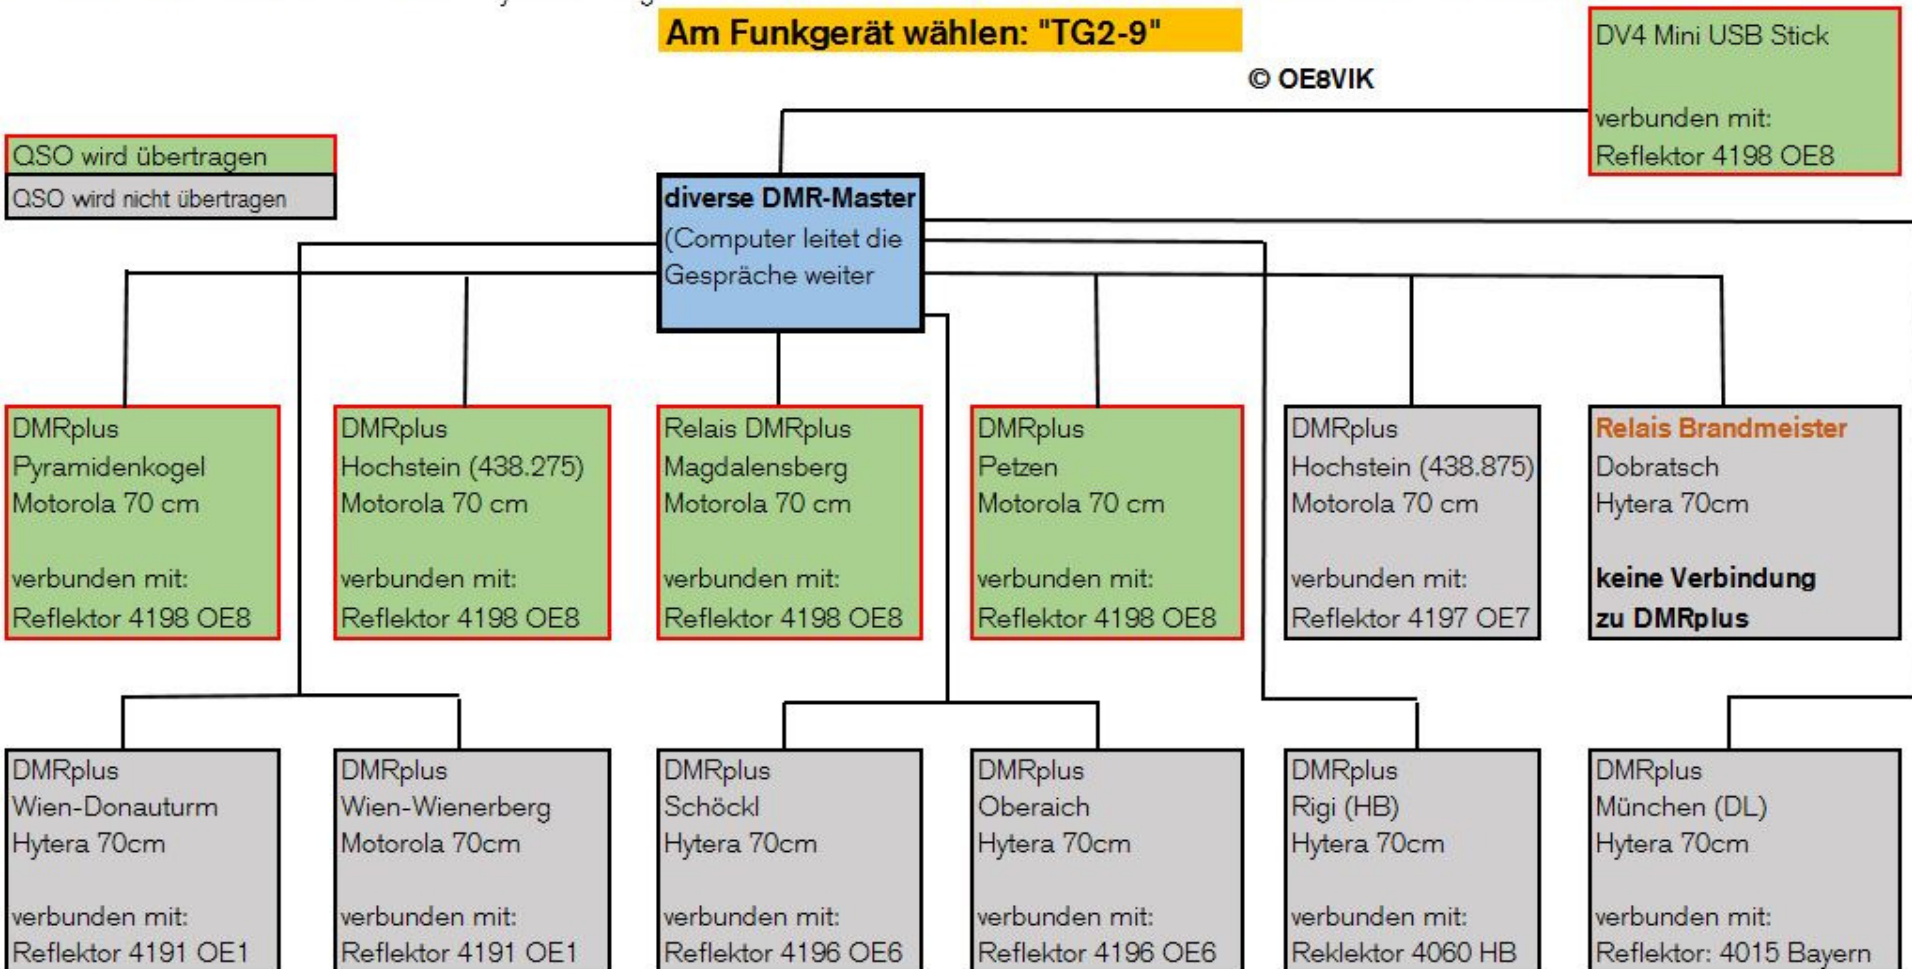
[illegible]

Am Funkgerät wählen: "TG2-9"

© OE8VIK

DV4 Mini USB Stick

verbunden mit:
Reflektor 4198 OE8

QSO wird übertragen
QSO wird nicht übertragen

diverse DMR-Master
(Computer leitet die Gespräche weiter

DMRplus
Pyramidenkogel
Motorola 70 cm

verbunden mit:
Reflektor 4198 OE8

DMRplus
Hochstein (438.275)
Motorola 70 cm

verbunden mit:
Reflektor 4198 OE8

Relais DMRplus
Magdalensberg
Motorola 70 cm

verbunden mit:
Reflektor 4198 OE8

DMRplus
Petzen
Motorola 70 cm

verbunden mit:
Reflektor 4198 OE8

DMRplus
Hochstein (438.875)
Motorola 70 cm

verbunden mit:
Reflektor 4197 OE7

Relais Brandmeister
Dobratsch
Hytera 70cm

keine Verbindung
zu DMRplus

DMRplus
Wien-Donauturm
Hytera 70cm

verbunden mit:
Reflektor 4191 OE1

DMRplus
Wien-Wienerberg
Motorola 70cm

verbunden mit:
Reflektor 4191 OE1

DMRplus
Schöckl
Hytera 70cm

verbunden mit:
Reflektor 4196 OE6

DMRplus
Oberaich
Hytera 70cm

verbunden mit:
Reflektor 4196 OE6

DMRplus
Rigi (HB)
Hytera 70cm

verbunden mit:
Reklektor 4060 HB

DMRplus
München (DL)
Hytera 70cm

verbunden mit:
Reflektor: 4015 Bayern